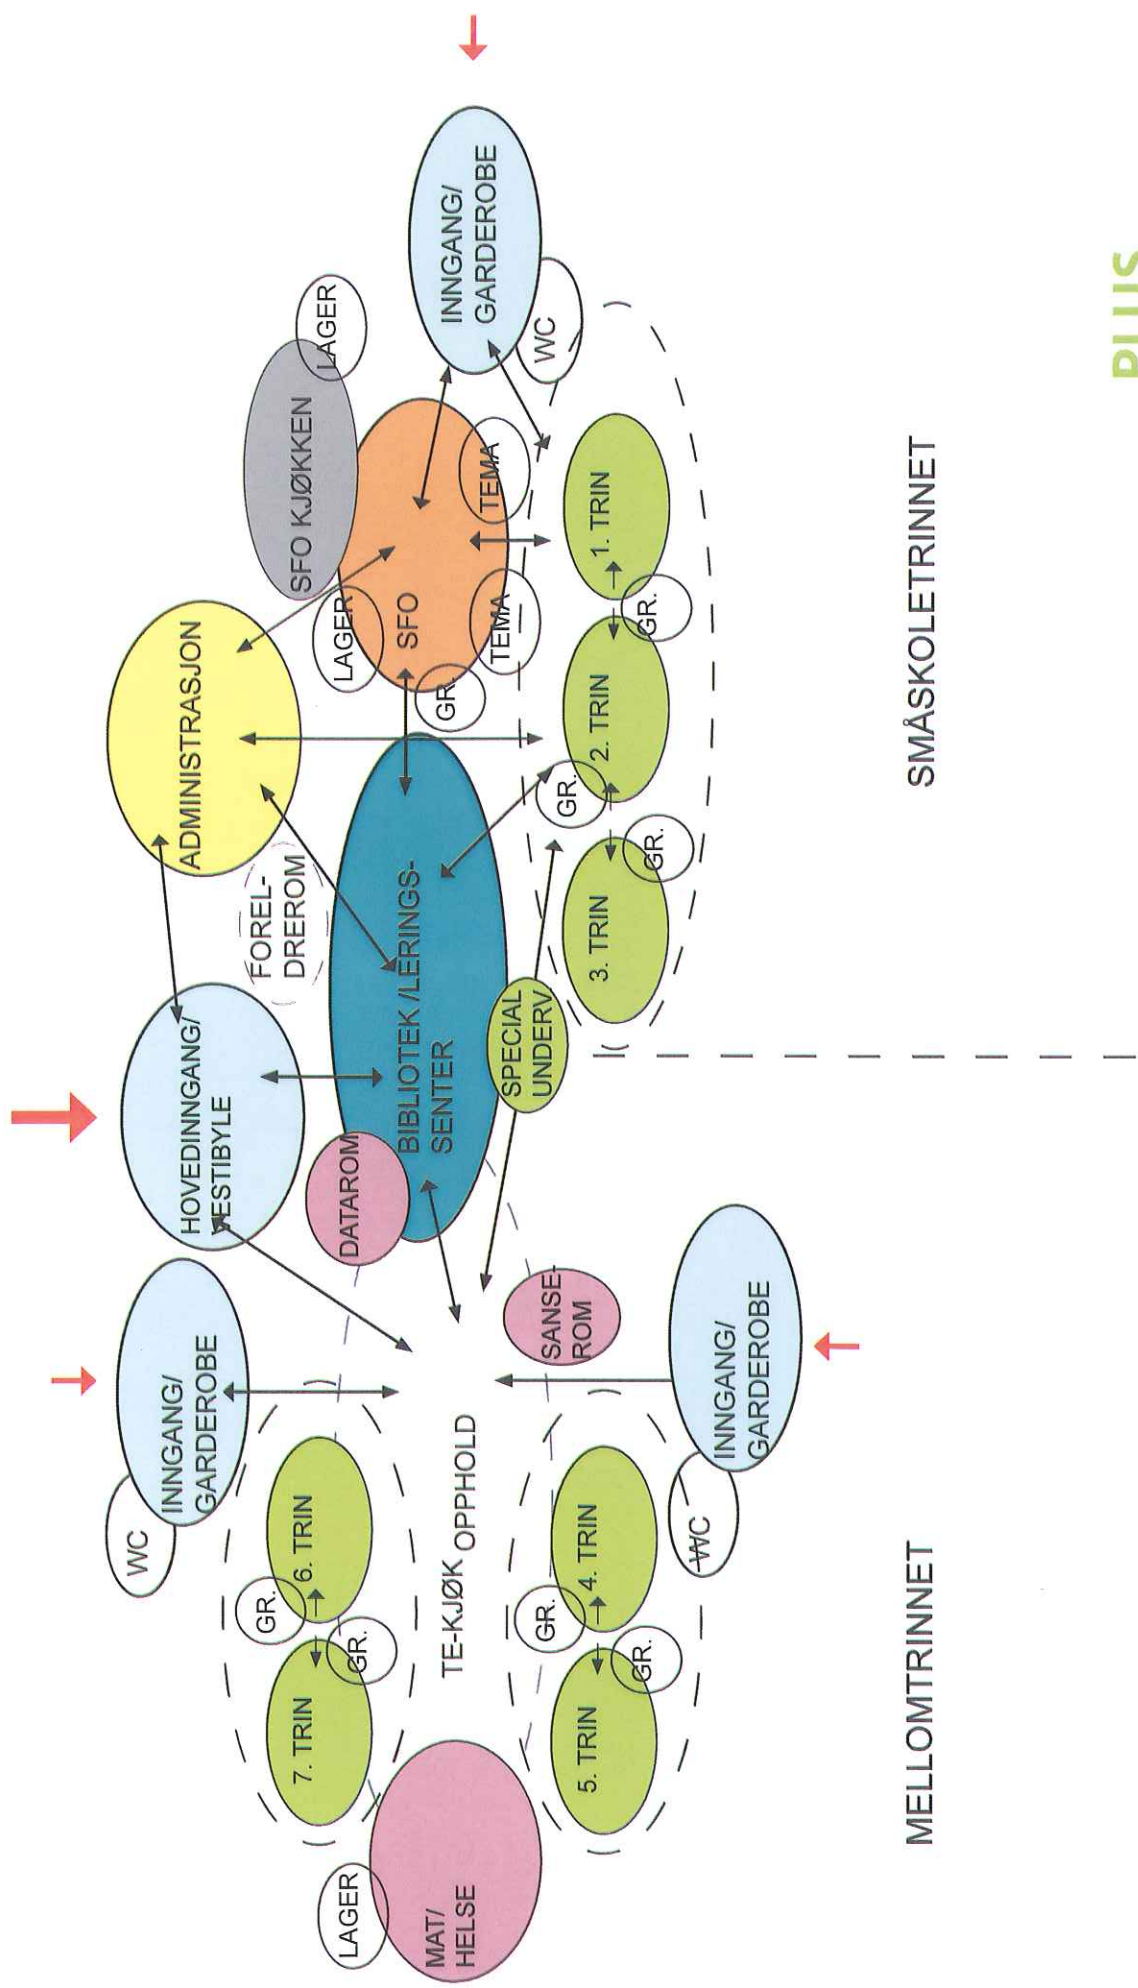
INNGANG/ GARDEROBE

WC

LAGER

SFO KJØKKEN

TEMA

TEMA

LAGER

SFO

GR.

1. TRIN

GR.

2. TRIN

GR.

3. TRIN

GR.

ADMINISTRASJON

FORELDREROM

BIBLIOTEK /LÆRINGSSENTER

SPECIAL UNDERV

HOVEDINNGANG/ VESTIBYLE

DATAROM

SANSEROM

INNGANG/ GARDEROBE

WC

INNGANG/ GARDEROBE

WC

6. TRIN

GR.

GR.

7. TRIN

TE-KJØK OPPHOLD

4. TRIN

GR.

GR.

5. TRIN

MAT/ HELSE

LAGER

SMÅSKOLETRINNET

MELLOMTRINNET

PLUS